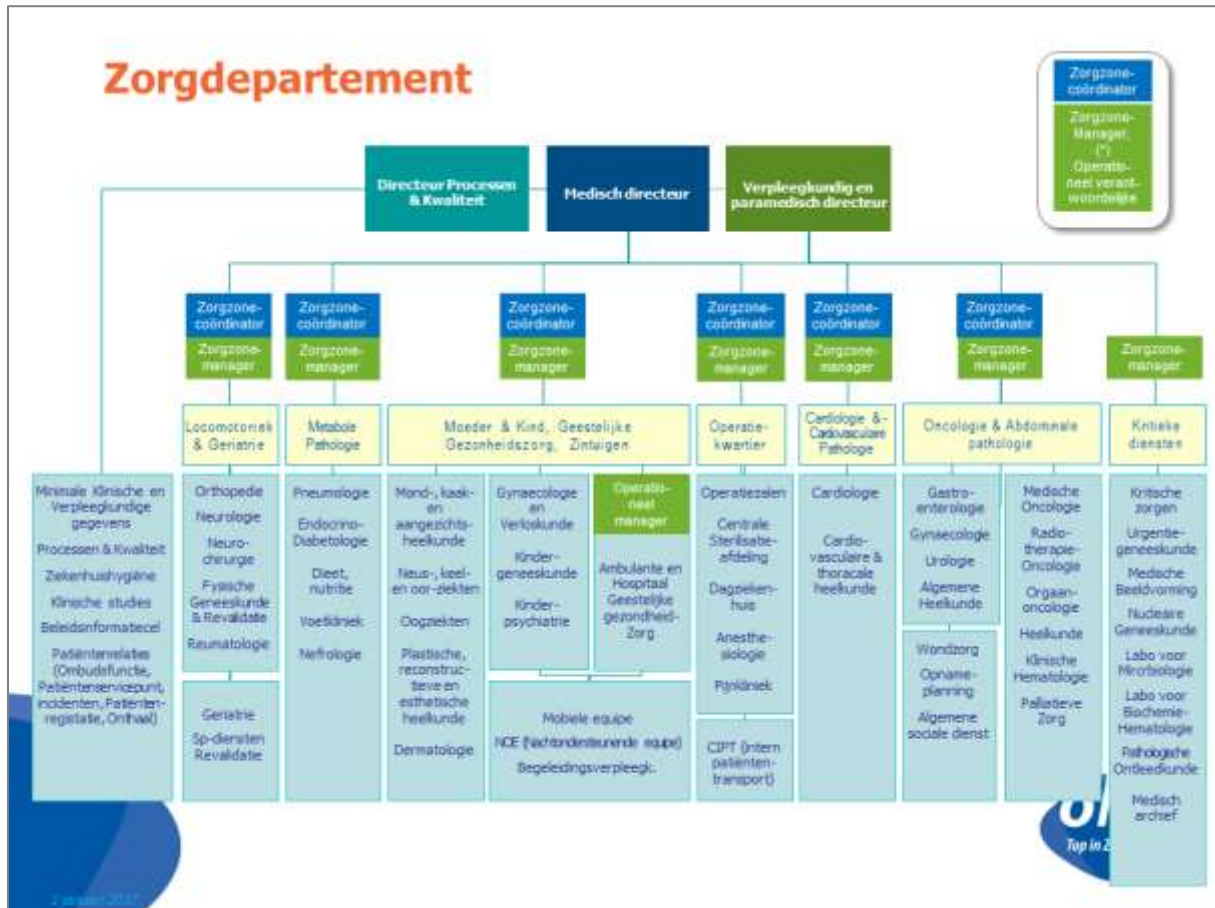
Zorgdepartement

Zorgzone-coördinator

Zorgzone-Manager, (*) Operationeel verantwoordelijke

Directeur Processen & Kwaliteit

Medisch directeur

Verpleegkundig en paramedisch directeur

Zorgzone-coördinator
Zorgzone-manager

Zorgzone-coördinator
Zorgzone-manager

Zorgzone-coördinator
Zorgzone-manager

Zorgzone-coördinator
Zorgzone-manager

Zorgzone-coördinator
Zorgzone-manager

Zorgzone-coördinator
Zorgzone-manager

Zorgzone-manager

Locomotoriek & Geriatrie

Metabole Pathologie

Moeder & Kind, Geestelijke Gezondheidszorg, Zintuigen

Operatiekwartier

Cardiologie & Cardiovasculaire Pathologie

Oncologie & Abdominale pathologie

Kritieke diensten

Minimale Klinische en Verpleegkundige gegevens
Processen & Kwaliteit
Ziekenhuishygiëne
Klinische studies
Beleidsinformaticacel
Patiëntenrelaties (Ombudsfunctie, Patiëntenservicepunt, incidenten, Patiëntenregistratie, Onthaal)

Orthopedie
Neurologie
Neurochirurgie
Fysische Geneeskunde & Revalidatie
Reumatologie

Geriatrie
Sp-diensten Revalidatie

Pneumologie
Endocrino-Diabetologie
Dieet, nutritie
Voetkliniek
Nefrologie

Mond-, kaak- en aangezichtsheelkunde
Neus-, keel- en oor-ziekten
Oogziekten
Plastische, reconstructieve en esthetische heelkunde
Dermatologie

Gynaecologie en Verloskunde
Kindergeneeskunde
Kinderpsychiatrie

Operationeel manager
Ambulante en Hospitaal Geestelijke gezondheid-Zorg

Mobiele equipe
NOE (Nachtondersteunende equipe)
Begeleidingsverpleegk.

Operatiezalen
Centrale Sterilisatie-afdeling
Dagziekenhuis
Anesthesiologie
Pijnkliniek

CIPT (intern patiëntentransport)

Cardiologie
Cardio-vasculaire & thoracale heelkunde

Gastro-enterologie
Gynaecologie
Urologie
Algemene Heelkunde

Wondzorg
Opnameplanning
Algemene sociale dienst

Medische Oncologie
Radio-therapie-Oncologie
Orgaan-oncologie
Heelkunde
Klinische Hematologie
Palliatieve Zorg

Kritische zorgen
Urgentiegeneeskunde
Medische Beeldvorming
Nucleaire Geneeskunde
Labo voor Microbiologie
Labo voor Biochemie-Hematologie
Pathologische Ontleedkunde
Medisch archief

Top in Z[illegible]

2 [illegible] 2017